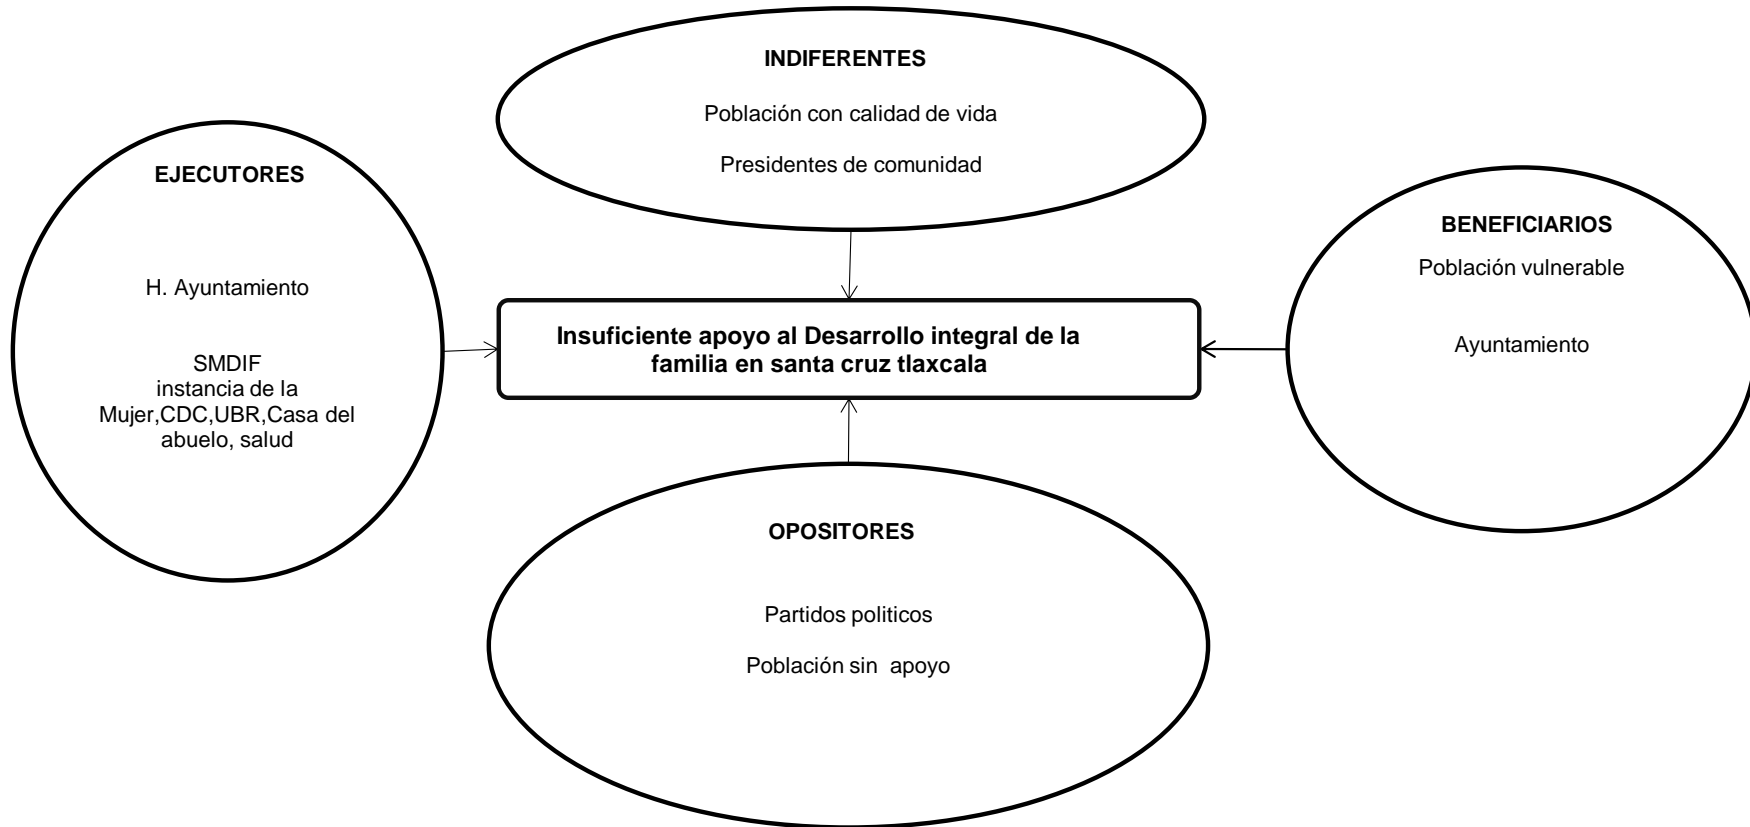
INDIFERENTES

Población con calidad de vida

Presidentes de comunidad

EJECUTORES

H. Ayuntamiento

SMDIF
instancia de la Mujer,CDC,UBR,Casa del abuelo, salud

Insuficiente apoyo al Desarrollo integral de la familia en santa cruz tlaxcala

BENEFICIARIOS

Población vulnerable

Ayuntamiento

OPOSITORES

Partidos politicos

Población sin apoyo